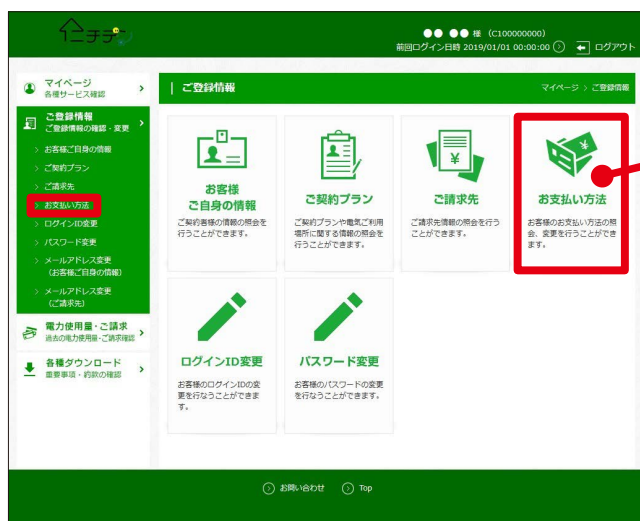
イーチチ

●● ●● 様 (C100000000)
前回ログイン日時 2019/01/01 00:00:00
ログアウト

マイページ
各種サービス確認

ご登録情報
ご登録情報の確認・変更

お客様ご自身の情報
ご契約プラン
ご請求先
お支払い方法
ログインID変更
パスワード変更
メールアドレス変更（お客様ご自身の情報）
メールアドレス変更（ご請求先）

電力使用量・ご請求
過去の電力使用量・ご請求確認

各種ダウンロード
重要事項・約款の確認

ご登録情報

マイページ > ご登録情報

お客様
ご自身の情報
ご契約者様の情報の照会を行うことができます。

ご契約プラン
ご契約プランや電気ご利用場所に関する情報の照会を行うことができます。

ご請求先
ご請求先情報の照会を行うことができます。

お支払い方法
お客様のお支払い方法の照会、変更を行うことができます。

ログインID変更
お客様のログインIDの変更を行なうことができます。

パスワード変更
お客様のパスワードの変更を行なうことができます。

お問い合わせ
Top